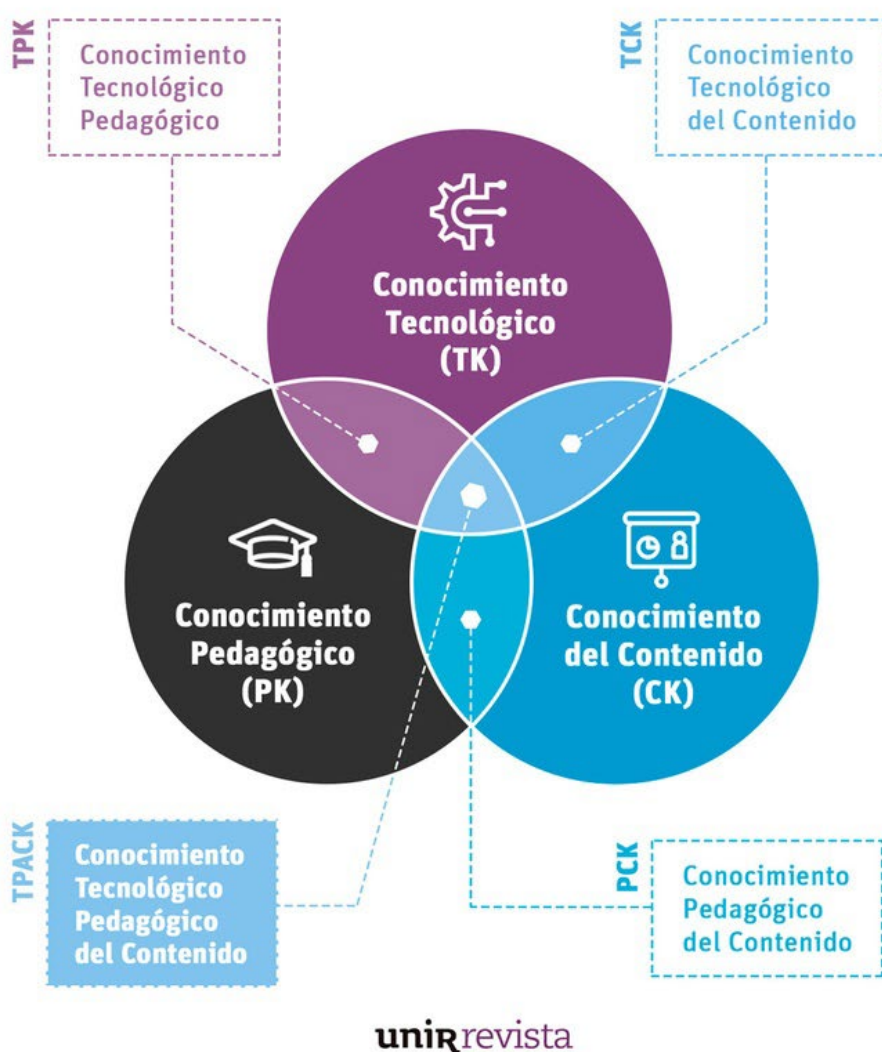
TPK
Conocimiento Tecnológico Pedagógico

TCK
Conocimiento Tecnológico del Contenido

Conocimiento Tecnológico (TK)

Conocimiento Pedagógico (PK)

Conocimiento del Contenido (CK)

TPACK
Conocimiento Tecnológico Pedagógico del Contenido

PCK
Conocimiento Pedagógico del Contenido

unir revista